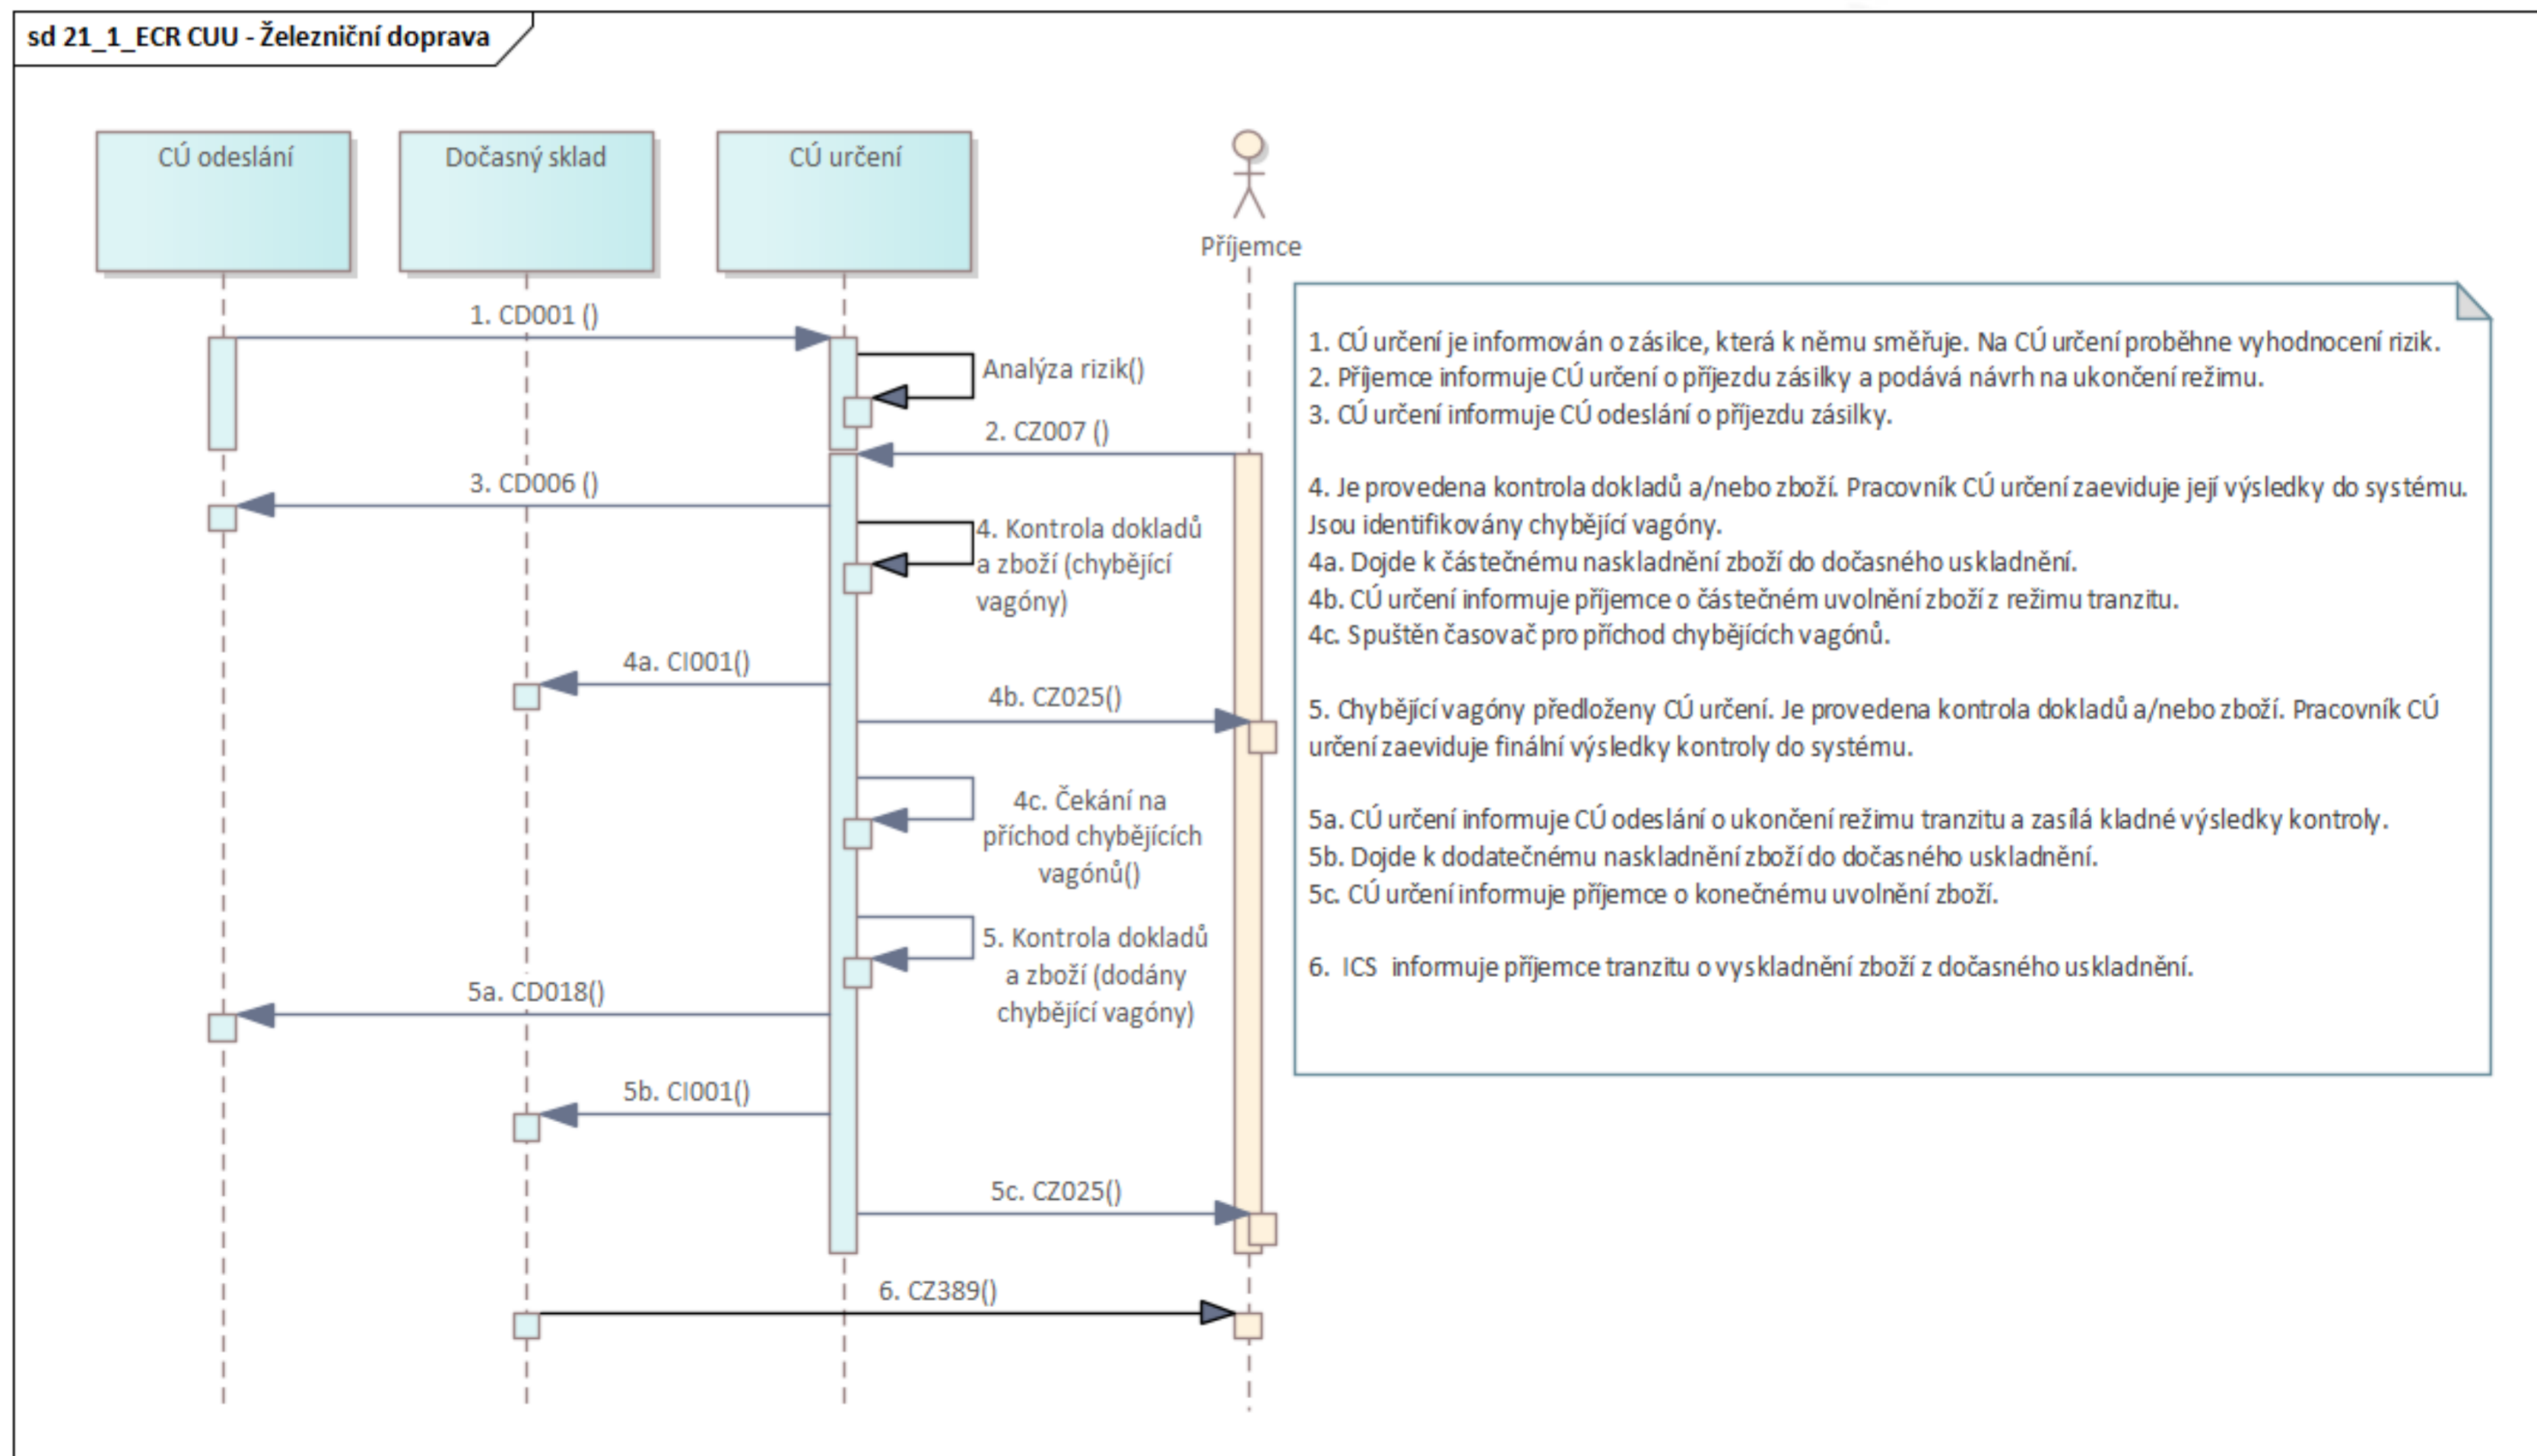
sd 21_1_ECR CUU - Železniční doprava

CÚ odeslání

Dočasný sklad

CÚ určení

Příjemce

1. CD001 ()

Analýza rizik()

2. CZ007 ()

3. CD006 ()

4. Kontrola dokladů a zboží (chybějící vagóny)

4a. CI001()

4b. CZ025()

4c. Čekání na příchod chybějících vagónů()

5. Kontrola dokladů a zboží (dodány chybějící vagóny)

5a. CD018()

5b. CI001()

5c. CZ025()

6. CZ389()

1. CÚ určení je informován o zásilce, která k němu směřuje. Na CÚ určení proběhne vyhodnocení rizik.
2. Příjemce informuje CÚ určení o příjezdu zásilky a podává návrh na ukončení režimu.
3. CÚ určení informuje CÚ odeslání o příjezdu zásilky.

4. Je provedena kontrola dokladů a/nebo zboží. Pracovník CÚ určení zaeviduje její výsledky do systému. Jsou identifikovány chybějící vagóny.
4a. Dojde k částečnému naskladnění zboží do dočasného uskladnění.
4b. CÚ určení informuje příjemce o částečném uvolnění zboží z režimu tranzitu.
4c. Spuštěn časovač pro příchod chybějících vagónů.

5. Chybějící vagóny předloženy CÚ určení. Je provedena kontrola dokladů a/nebo zboží. Pracovník CÚ určení zaeviduje finální výsledky kontroly do systému.

5a. CÚ určení informuje CÚ odeslání o ukončení režimu tranzitu a zasílá kladné výsledky kontroly.
5b. Dojde k dodatečnému naskladnění zboží do dočasného uskladnění.
5c. CÚ určení informuje příjemce o konečnému uvolnění zboží.

6. ICS informuje příjemce tranzitu o vyskladnění zboží z dočasného uskladnění.